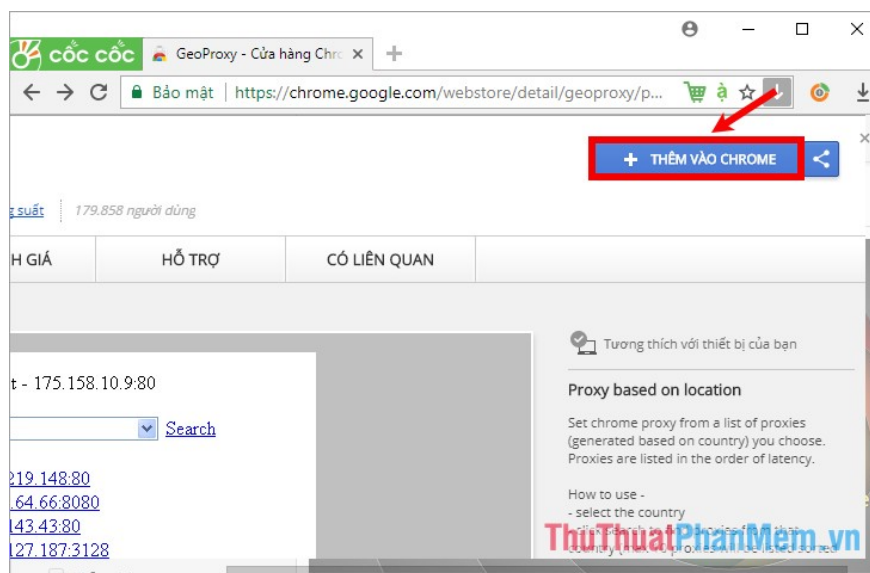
CỐC CỐC GeoProxy - Cửa hàng Chrc ×

Bảo mật | https://chrome.google.com/webstore/detail/geoproxy/p...

+ THÊM VÀO CHROME

g suất | 179.858 người dùng

H GIÁ | HỖ TRỢ | CÓ LIÊN QUAN

t - 175.158.10.9:80

Search

219.148:80
.64.66:8080
143.43:80
127.187:3128

Tương thích với thiết bị của bạn

Proxy based on location

Set chrome proxy from a list of proxies (generated based on country) you choose. Proxies are listed in the order of latency.

How to use -
- select the country
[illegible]

ThuThuatPhanMem.vn